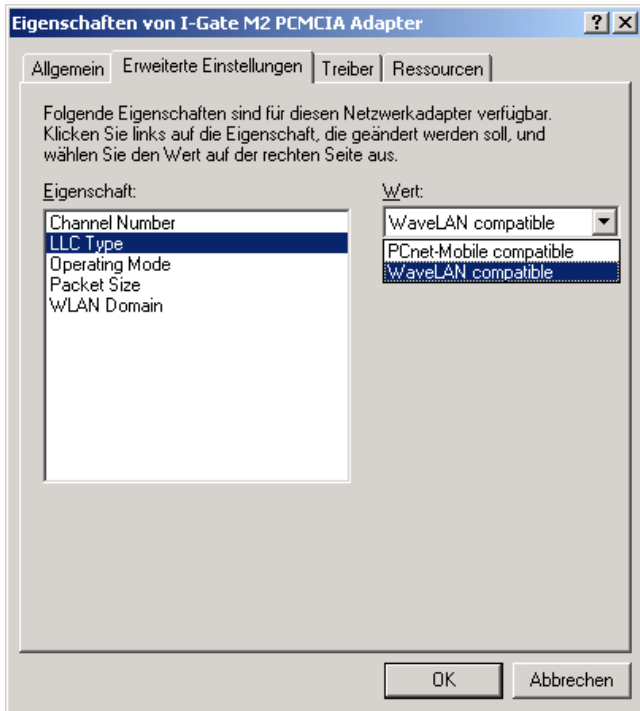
Eigenschaften von I-Gate M2 PCMCIA Adapter

?
X

Allgemein
Erweiterte Einstellungen
Treiber
Ressourcen

Folgende Eigenschaften sind für diesen Netzwerkadapter verfügbar. Klicken Sie links auf die Eigenschaft, die geändert werden soll, und wählen Sie den Wert auf der rechten Seite aus.

Eigenschaft:

Channel Number
LLC Type
Operating Mode
Packet Size
WLAN Domain

Wert:

WaveLAN compatible

PCnet-Mobile compatible
WaveLAN compatible

OK
Abbrechen